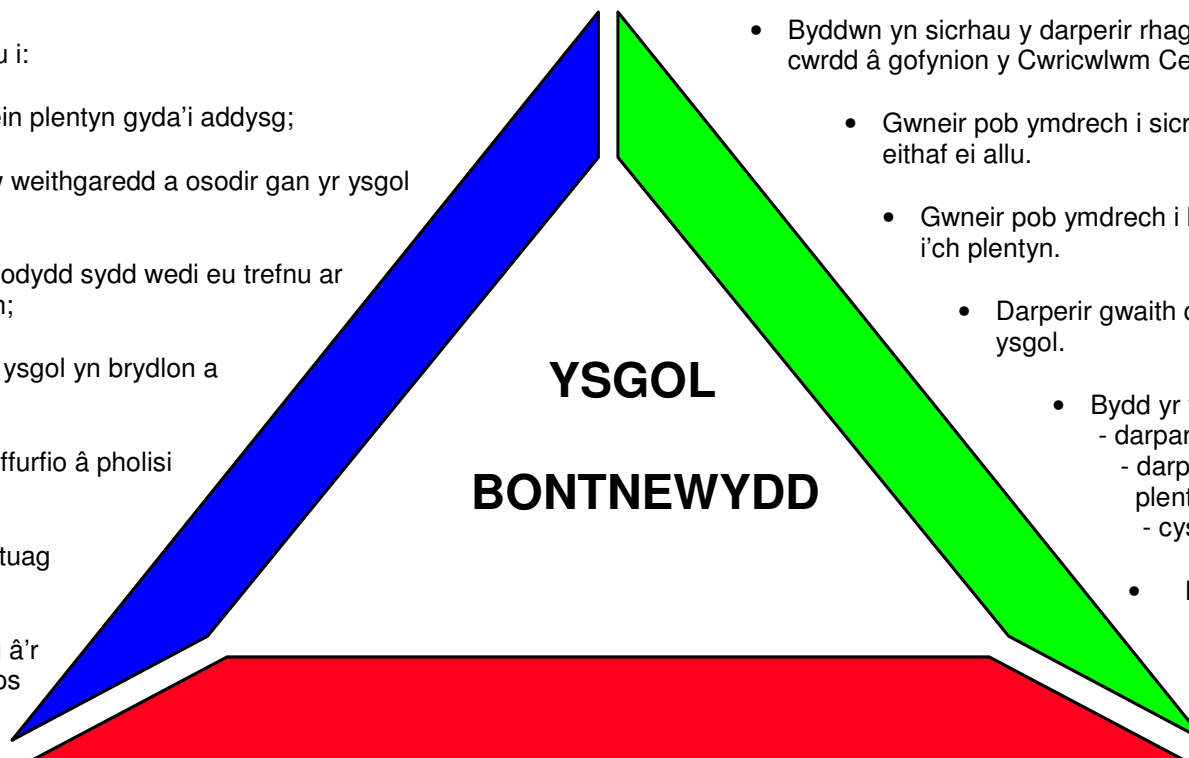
u i:

ein plentyn gyda'i addysg;

y weithgaredd a osodir gan yr ysgol

odydd sydd wedi eu trefnu ar n;

ysgol yn brydlon a

ffurfio â pholisi

tuag

â'r os

YSGOL

BONTNEWYDD

• Byddwn yn sicrhau y darperir rhag cwrdd â gofynion y Cwricwlwm Ce

• Gwneir pob ymdrech i sicr eithaf ei allu.

• Gwneir pob ymdrech i i'ch plentyn.

• Darperir gwaith ysgol.

• Bydd yr
- darpar
- darp plent
- cys

•